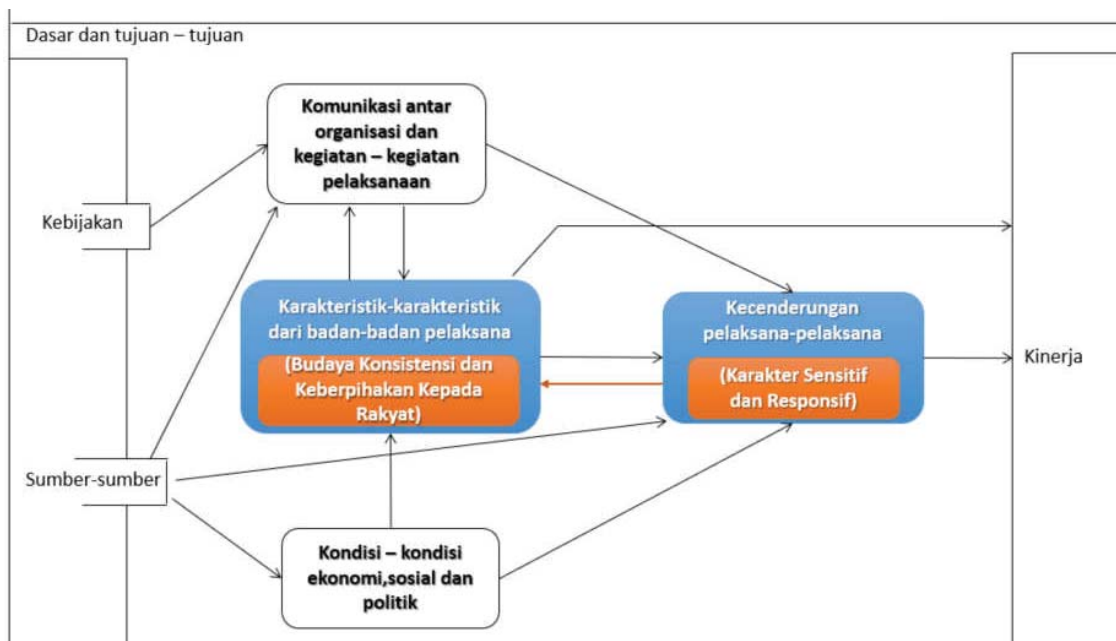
Dasar dan tujuan – tujuan

Komunikasi antar organisasi dan kegiatan – kegiatan pelaksanaan

Kebijakan

Karakteristik-karakteristik dari badan-badan pelaksana

(Budaya Konsistensi dan Keberpihakan Kepada Rakyat)

Kecenderungan pelaksana-pelaksana

(Karakter Sensitif dan Responsif)

Kinerja

Sumber-sumber

Kondisi – kondisi ekonomi,sosial dan politik